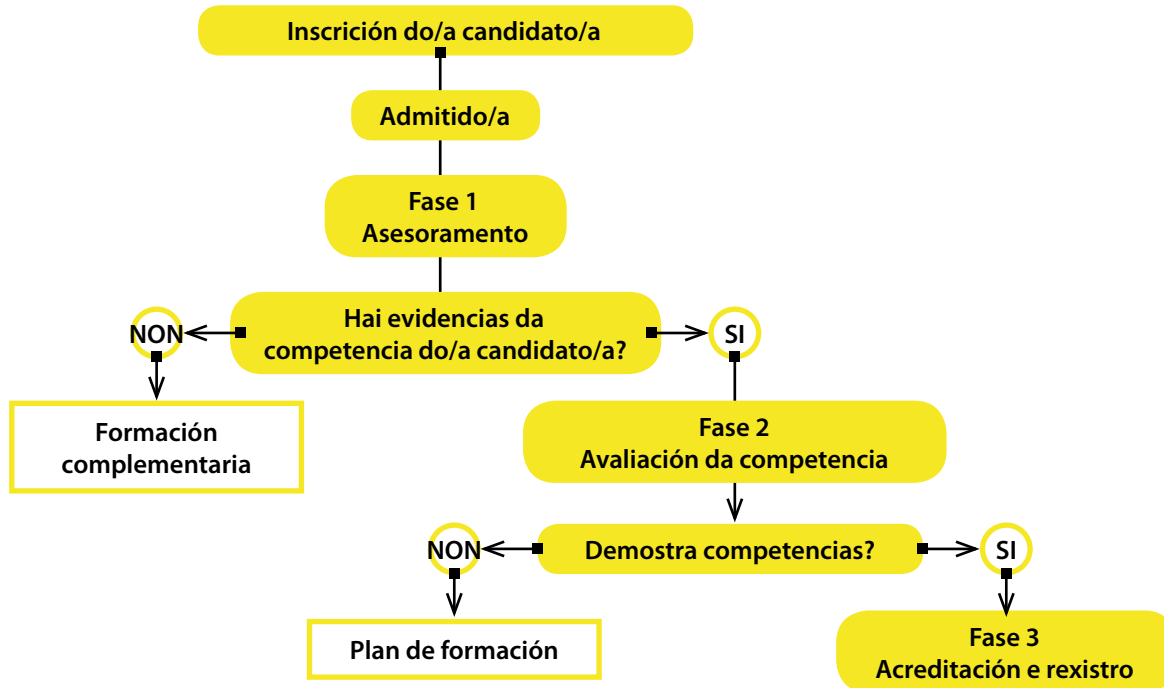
Inscrición do/a candidato/a

Admitido/a

Fase 1
Asesoramento

Hai evidencias da competencia do/a candidato/a?

NON

SI

Formación complementaria

Fase 2
Avaliación da competencia

Demostra competencias?

NON

SI

Plan de formación

Fase 3
Acreditación e rexistro